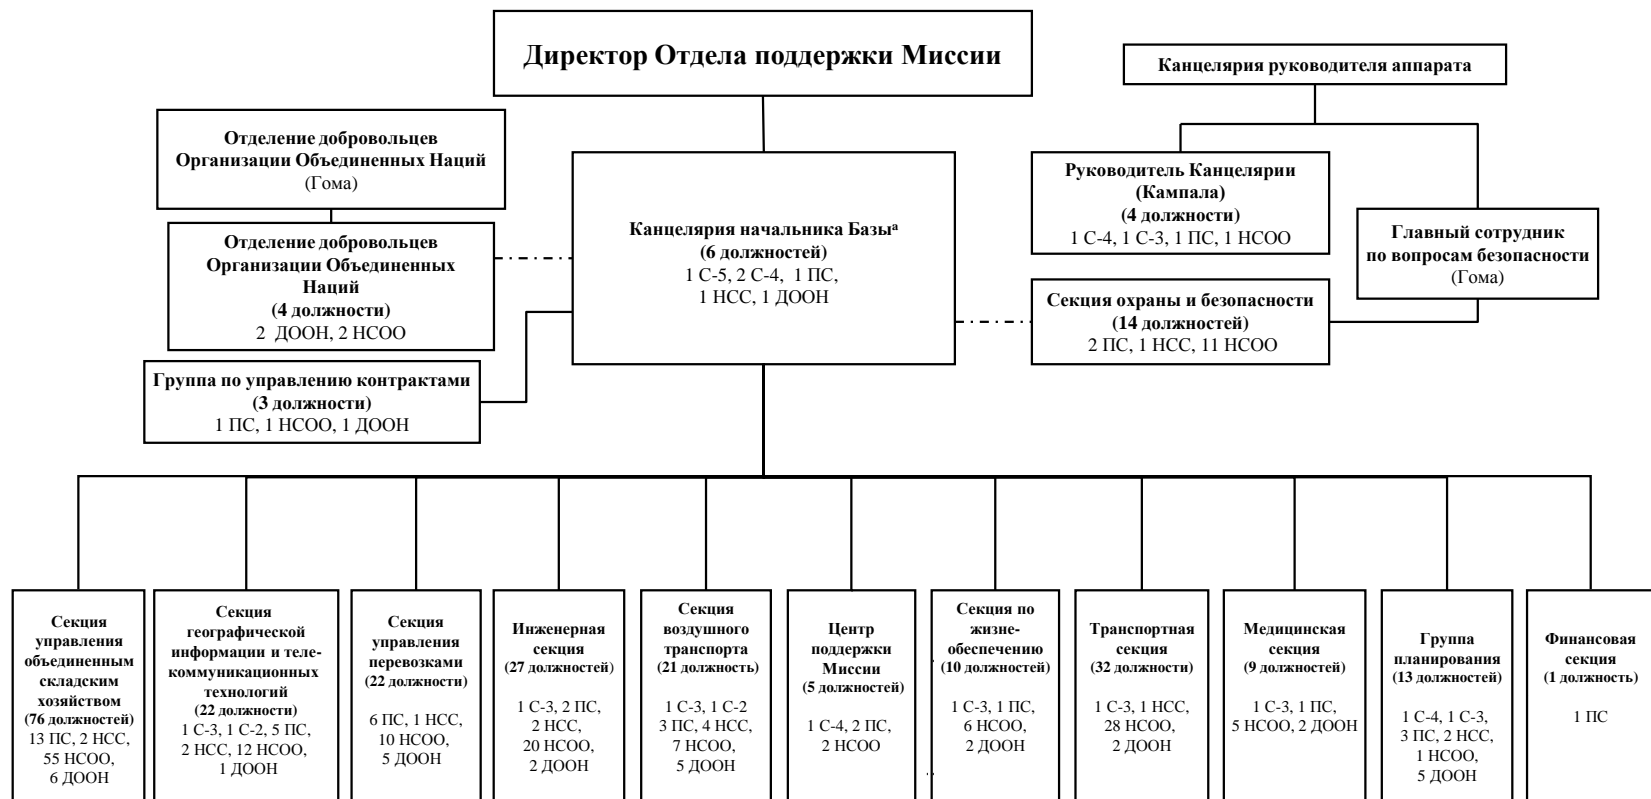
Директор Отдела поддержки Миссии

Канцелярия руководителя аппарата

Отделение добровольцев Организации Объединенных Наций
(Гома)

Отделение добровольцев Организации Объединенных Наций
(4 должности)
2 ДООН, 2 НСОО

Канцелярия начальника Базы$^{a}$
(6 должностей)
1 С-5, 2 С-4, 1 ПС,
1 НСС, 1 ДООН

Руководитель Канцелярии (Кампала)
(4 должности)
1 С-4, 1 С-3, 1 ПС, 1 НСОО

Главный сотрудник по вопросам безопасности
(Гома)

Секция охраны и безопасности
(14 должностей)
2 ПС, 1 НСС, 11 НСОО

Группа по управлению контрактами
(3 должности)
1 ПС, 1 НСОО, 1 ДООН

Секция управления объединенным складским хозяйством
(76 должностей)
13 ПС, 2 НСС,
55 НСОО,
6 ДООН

Секция географической информации и телекоммуникационных технологий
(22 должности)
1 С-3, 1 С-2, 5 ПС,
2 НСС, 12 НСОО,
1 ДООН

Секция управления перевозками
(22 должности)
6 ПС, 1 НСС,
10 НСОО,
5 ДООН

Инженерная секция
(27 должностей)
1 С-3, 2 ПС,
2 НСС,
20 НСОО,
2 ДООН

Секция воздушного транспорта
(21 должность)
1 С-3, 1 С-2
3 ПС, 4 НСС,
7 НСОО,
5 ДООН

Центр поддержки Миссии
(5 должностей)
1 С-4, 2 ПС,
2 НСОО

Секция по жизнеобеспечению
(10 должностей)
1 С-3, 1 ПС,
6 НСОО,
2 ДООН

Транспортная секция
(32 должности)
1 С-3, 1 НСС,
28 НСОО,
2 ДООН

Медицинская секция
(9 должностей)
1 С-3, 1 ПС,
5 НСОО, 2 ДООН

Группа планирования
(13 должностей)
1 С-4, 1 С-3,
3 ПС, 2 НСС,
1 НСОО,
5 ДООН

Финансовая секция
(1 должность)
1 ПС